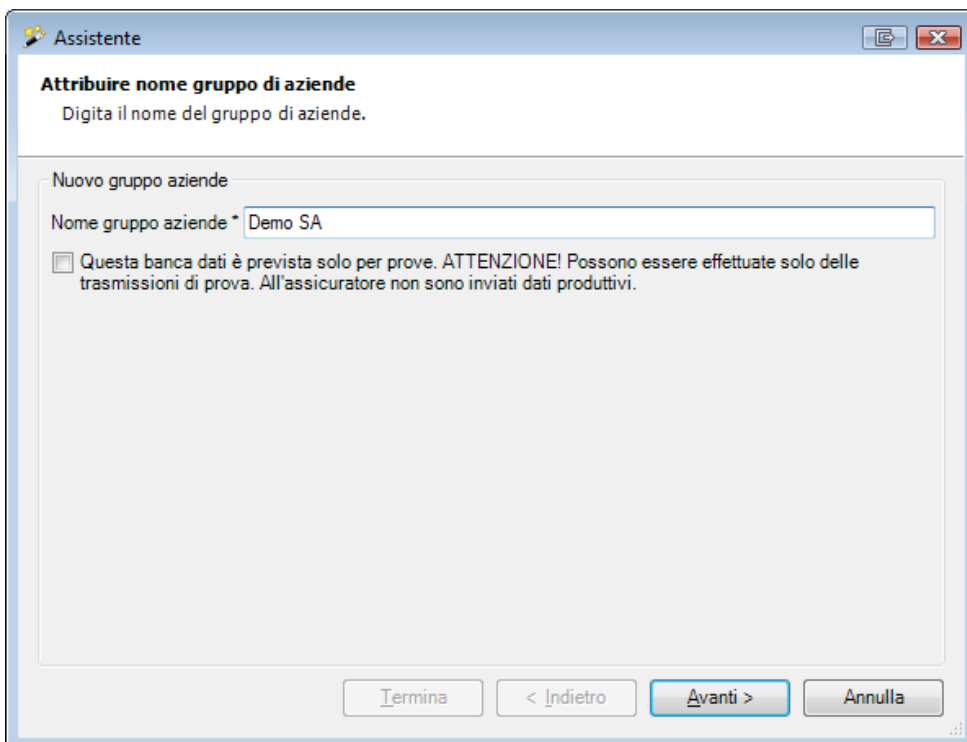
Assistente

Attribuire nome gruppo di aziende

Digita il nome del gruppo di aziende.

Nuovo gruppo aziende

Nome gruppo aziende * Demo SA

Questa banca dati è prevista solo per prove. ATTENZIONE! Possono essere effettuate solo delle trasmissioni di prova. All'assicuratore non sono inviati dati produttivi.

Termina
< Indietro
Avanti >
Annulla